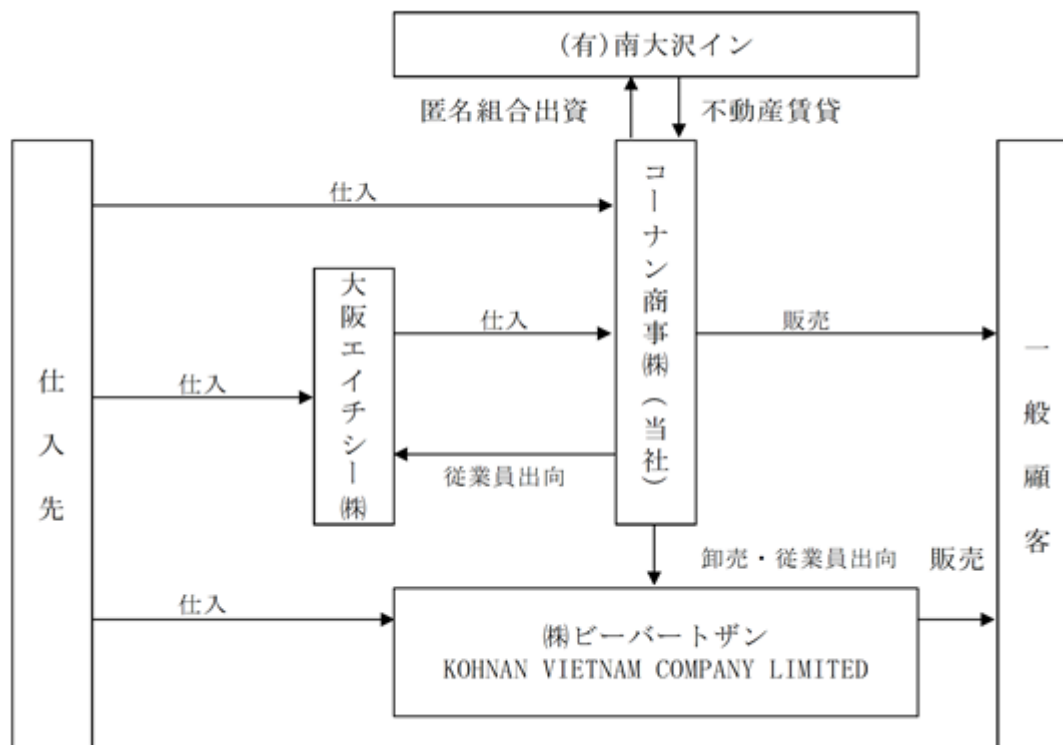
(有)南大沢イン

匿名組合出資

不動産賃貸

仕入先

仕入

大阪エイチシー㈱

仕入

仕入

コーナン商事㈱(当社)

従業員出向

販売

一般顧客

卸売・従業員出向

販売

仕入

㈱ビーバートザン
KOHNAN VIETNAM COMPANY LIMITED